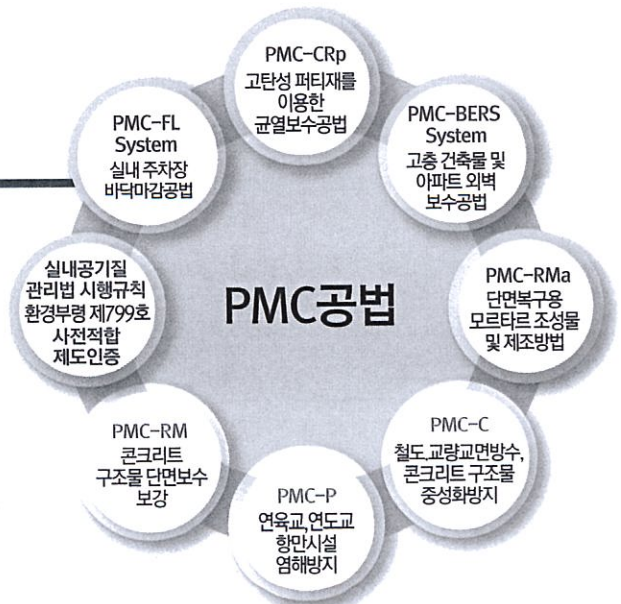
PMC공법

PMC-CRp
고탄성 퍼티재를 이용한 균열보수공법

PMC-BERS System
고층 건축물 및 아파트 외벽 보수공법

PMC-RMa
단면복구용 모르타르 조성물 및 제조방법

PMC-C
철도,교량교면방수, 콘크리트 구조물 중성화방지

PMC-P
연육교,연도교 항만시설 염해방지

PMC-RM
콘크리트 구조물 단면보수 보강

실내공기질 관리법 시행규칙 환경부령 제799호 사전적합 제도인증

PMC-FL System
실내 주차장 바닥마감공법